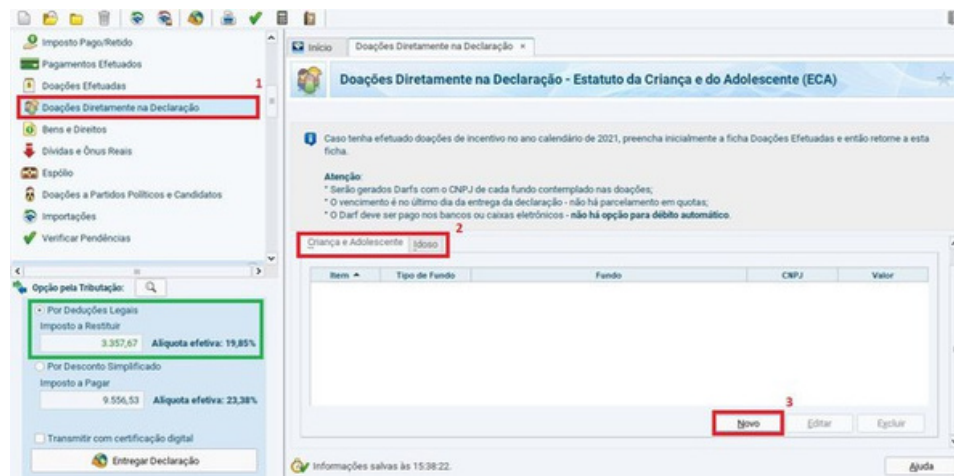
Imposto Pago/Retido
Pagamentos Efetuados
Doações Efetuadas
1
Doações Diretamente na Declaração
Bens e Direitos
Dívidas e Ônus Reais
Espólio
Doações a Partidos Políticos e Candidatos
Importações
Verificar Pendências

Opção pela Tributação:
Por Deduções Legais
Imposto a Restituir
3.357,67 Alíquota efetiva: 19,85%
Por Desconto Simplificado
Imposto a Pagar
9.556,53 Alíquota efetiva: 23,38%
Transmitir com certificação digital
Entregar Declaração

Início | Doações Diretamente na Declaração ×

Doações Diretamente na Declaração - Estatuto da Criança e do Adolescente (ECA)

Caso tenha efetuado doações de incentivo no ano calendário de 2021, preencha inicialmente a ficha Doações Efetuadas e então retorne a esta ficha.

Atenção:
* Serão gerados Darfs com o CNPJ de cada fundo contemplado nas doações;
* O vencimento é no último dia da entrega da declaração - não há parcelamento em quotas;
* O Darf deve ser pago nos bancos ou caixas eletrônicos - não há opção para débito automático.

2
Criança e Adolescente | Idoso

| Item ▲ | Tipo de Fundo | Fundo | CNPJ | Valor |
|---|---|---|---|---|

3
Novo | Editar | Excluir

Informações salvas às 15:38:22.
Ajuda